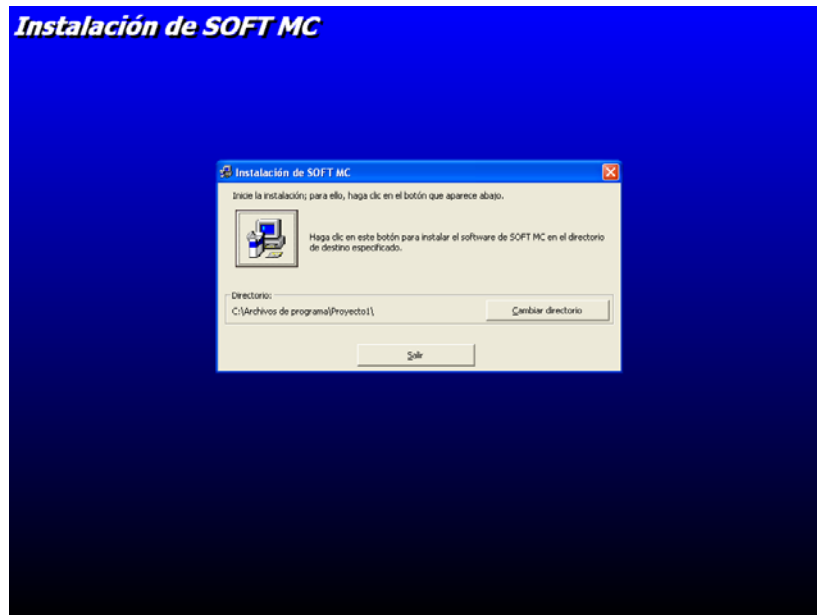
Instalación de SOFT MC

Instalación de SOFT MC

Inicie la instalación; para ello, haga clic en el botón que aparece abajo.

Haga clic en este botón para instalar el software de SOFT MC en el directorio de destino especificado.

Directorio:
C:\Archivos de programa\Proyecto1\

Cambiar directorio

Salir